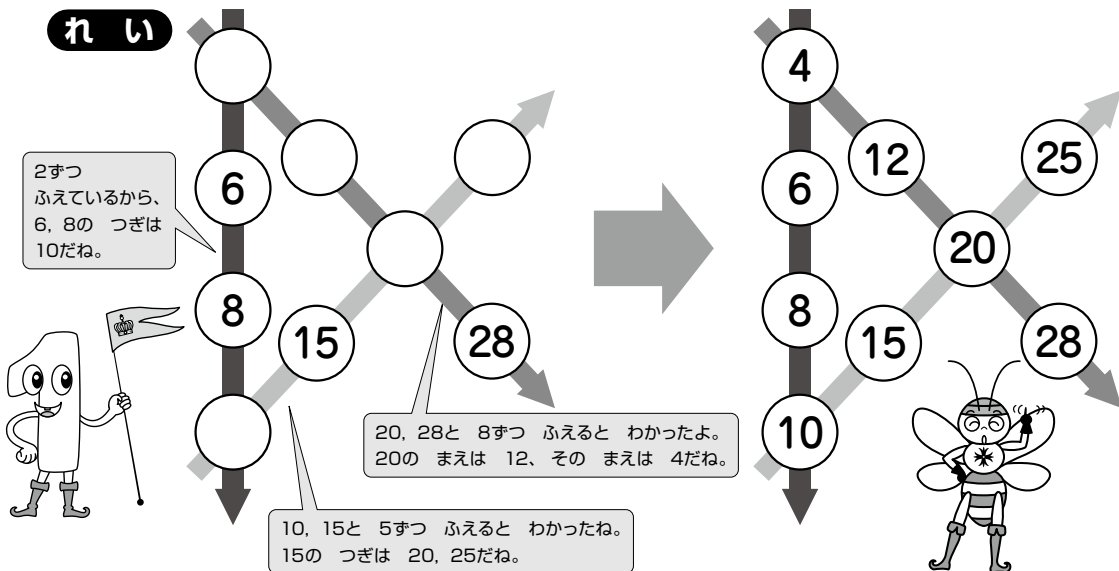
れい

2ずつ ふえているから、6, 8の つぎは 10だね。

6

8

15

28

20, 28と 8ずつ ふえると わかったよ。20の まえは 12、その まえは 4だね。

10, 15と 5ずつ ふえると わかったね。15の つぎは 20, 25だね。

4

12

25

6

20

8

15

28

10